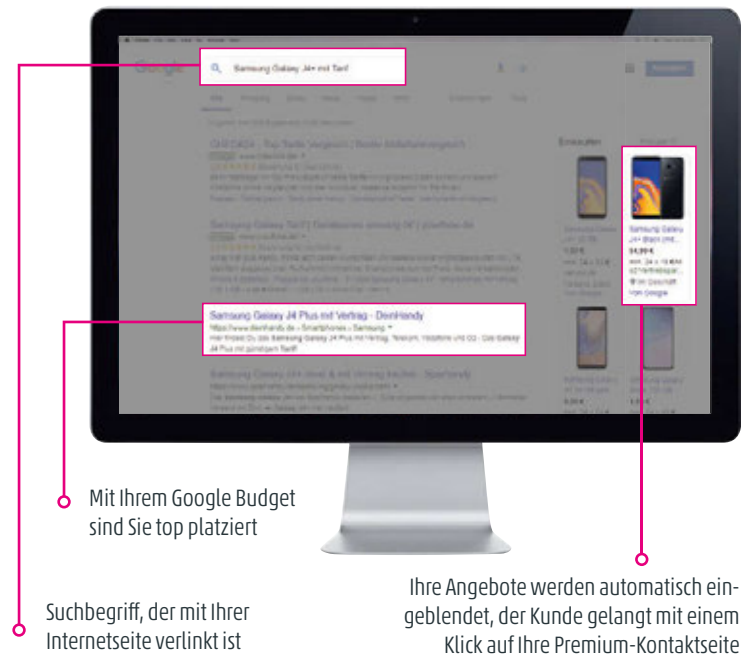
Samsung Galaxy J4+ mit Tarif

Google

Samsung Galaxy J4 Plus mit Vertrag - DeinHandy

https://www.deinhandy.de › Smartphones › Samsung

Hier findest Du das Samsung Galaxy J4 Plus mit Vertrag. Telekom, Vodafone und O2 - Das Galaxy J4 Plus mit günstigem Tarif!

Samsung Galaxy J4+ Black Unt...

34,99 €

Mit Ihrem Google Budget sind Sie top platziert

Suchbegriff, der mit Ihrer Internetseite verlinkt ist

Ihre Angebote werden automatisch eingeblendet, der Kunde gelangt mit einem Klick auf Ihre Premium-Kontaktseite